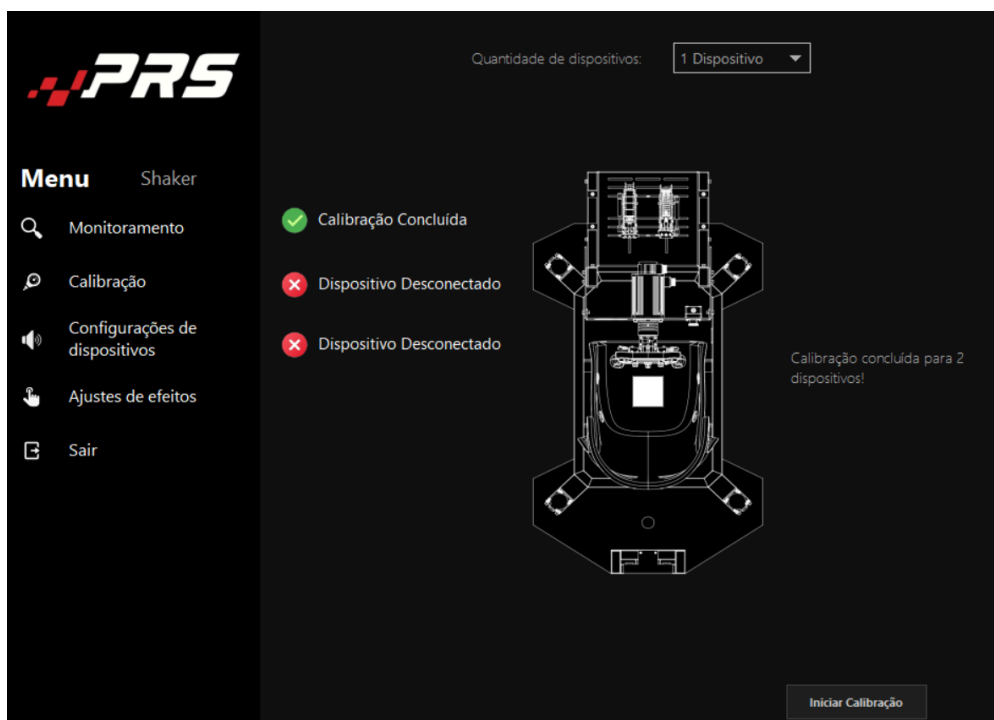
PRS

Menu Shaker

Monitoramento

Calibração

Configurações de dispositivos

Ajustes de efeitos

Sair

Quantidade de dispositivos: 1 Dispositivo

Calibração Concluída

Dispositivo Desconectado

Dispositivo Desconectado

Calibração concluída para 2 dispositivos!

Iniciar Calibração